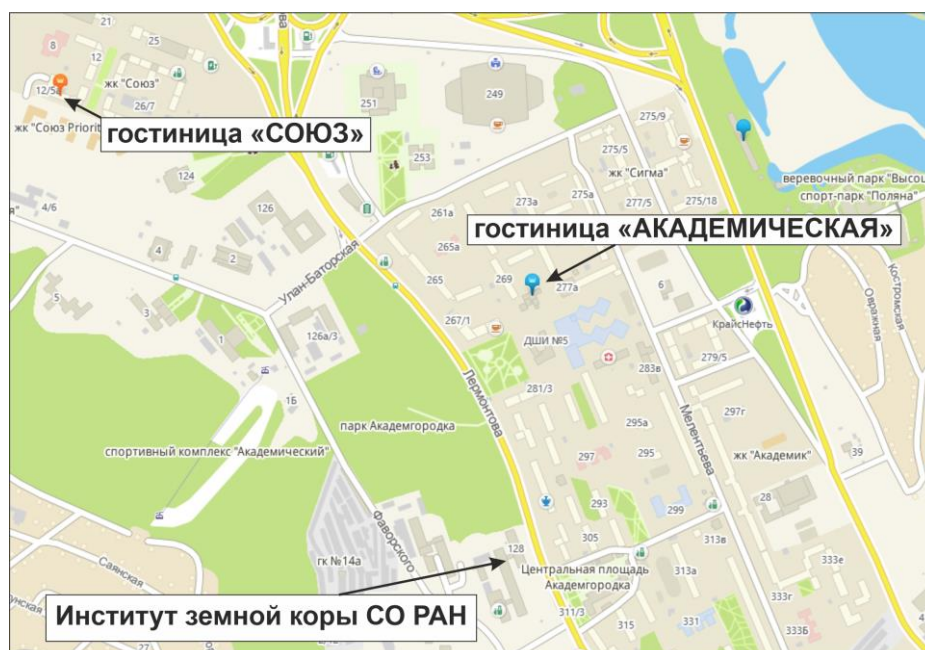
гостиница «СОЮЗ»

гостиница «АКАДЕМИЧЕСКАЯ»

Институт земной коры СО РАН

21
25
8
12
жк "Союз"
12/5
26/7
жк "Союз Priorit
251
249
275/9
275/5
жк "Сигма"
275а
277/5
275/18
253
124
126
4/6
261а
273а
265а
веревочный парк "Высоц
спорт-парк "Поляна"
Улан-Баторская
2
265
269
277а
6
5
3
267/1
126а/3
КрайсНефть
Костромская
Овражная
ДШИ №5
283в
279/5
Лермонтова
1Б
281/3
Мелентьева
парк Академгородка
297г
295а
спортивный комплекс "Академический"
297
295
жк "Академик"
39
293
299
28
Фаворского
305
313в
128
гк №14а
Центральная площадь Академгородка
313а
333е
Саянская
333г
311/3
315
331
333б
27